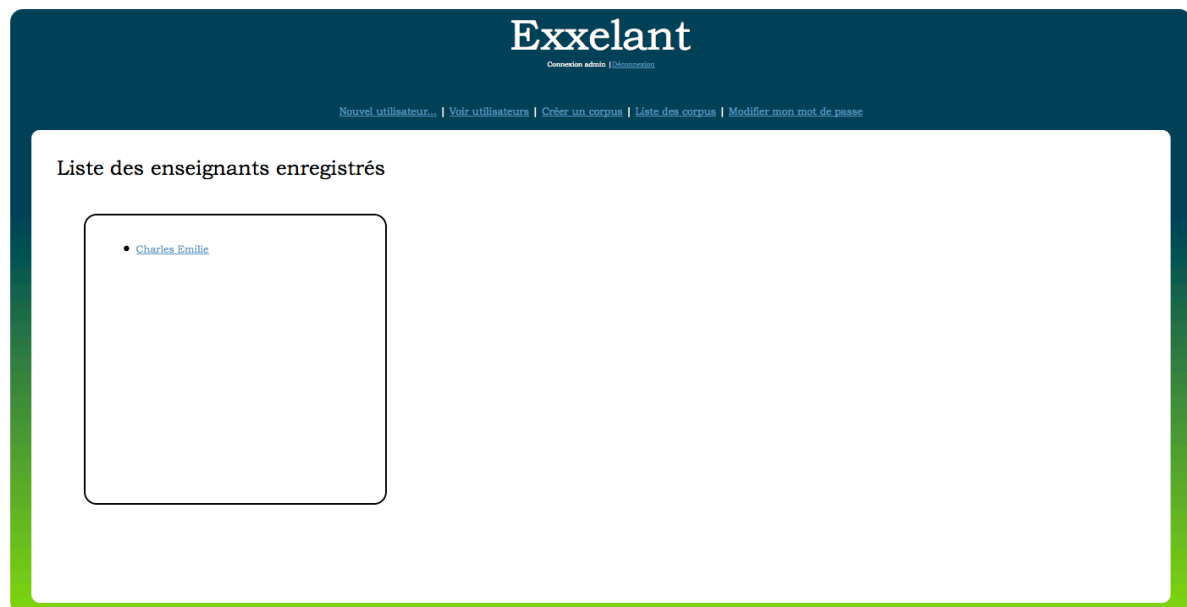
Exxelant

Connexion admin | Déconnexion

Nouvel utilisateur... | Voir utilisateurs | Créer un corpus | Liste des corpus | Modifier mon mot de passe

Liste des enseignants enregistrés

- Charles Emilie